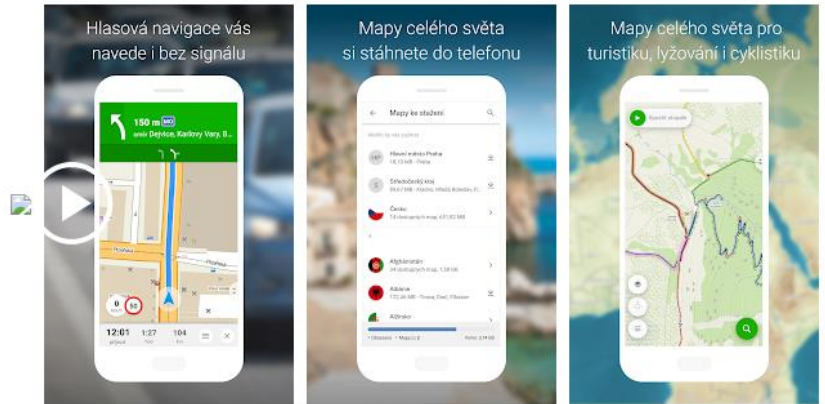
Hlasová navigace vás navede i bez signálu

150 m
směr Dejvice, Karlovy Vary, B...

0
50
12:01
1:27
104

Mapy celého světa si stáhnete do telefonu

Mapy ke stažení
Hlavní město Praha
Středočeský kraj
Česko
Afghánistán
Albánie
Alžírsko

Mapy celého světa pro turistiku, lyžování i cyklistiku